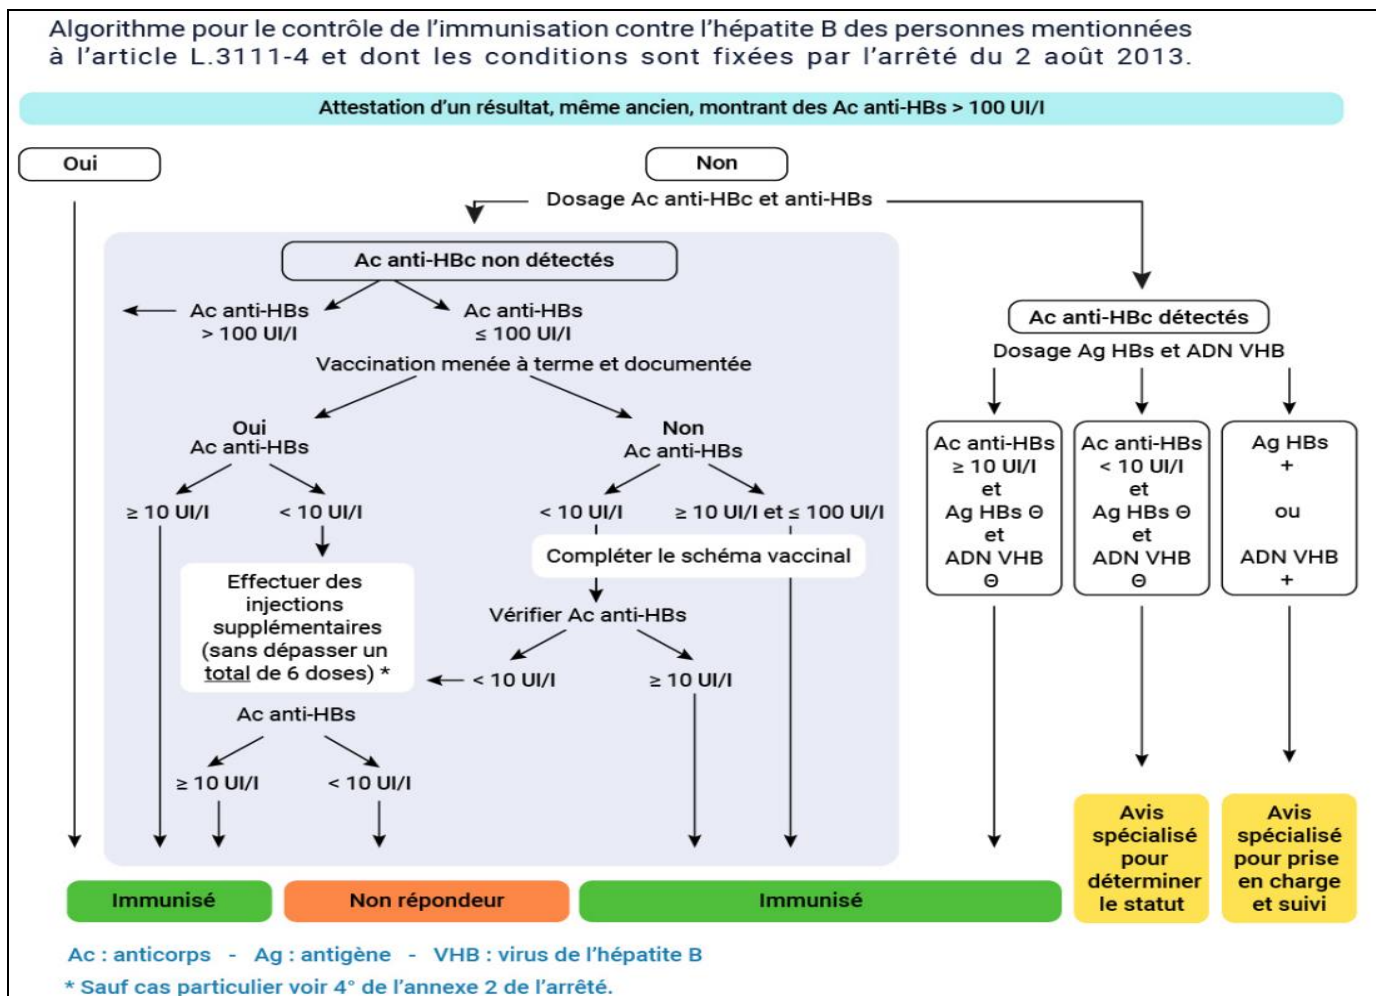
Algorithme pour le contrôle de l'immunisation contre l'hépatite B des personnes mentionnées à l'article L.3111-4 et dont les conditions sont fixées par l'arrêté du 2 août 2013.

Attestation d'un résultat, même ancien, montrant des Ac anti-HBs > 100 UI/l

Oui

Non

Dosage Ac anti-HBc et anti-HBs

Ac anti-HBc non détectés

Ac anti-HBs > 100 UI/l

Ac anti-HBs ≤ 100 UI/l

Vaccination menée à terme et documentée

Oui
Ac anti-HBs

≥ 10 UI/l

< 10 UI/l

Effectuer des injections supplémentaires (sans dépasser un total de 6 doses) *

Ac anti-HBs

≥ 10 UI/l

< 10 UI/l

Non
Ac anti-HBs

< 10 UI/l

≥ 10 UI/l et ≤ 100 UI/l

Compléter le schéma vaccinal

Vérifier Ac anti-HBs

< 10 UI/l

≥ 10 UI/l

Ac anti-HBc détectés

Dosage Ag HBs et ADN VHB

Ac anti-HBs ≥ 10 UI/l et Ag HBs ⊖ et ADN VHB ⊖

Ac anti-HBs < 10 UI/l et Ag HBs ⊖ et ADN VHB ⊖

Ag HBs + ou ADN VHB +

Immunisé

Non répondeur

Immunisé

Avis spécialisé pour déterminer le statut

Avis spécialisé pour prise en charge et suivi

Ac : anticorps - Ag : antigène - VHB : virus de l'hépatite B

* Sauf cas particulier voir 4° de l'annexe 2 de l'arrêté.